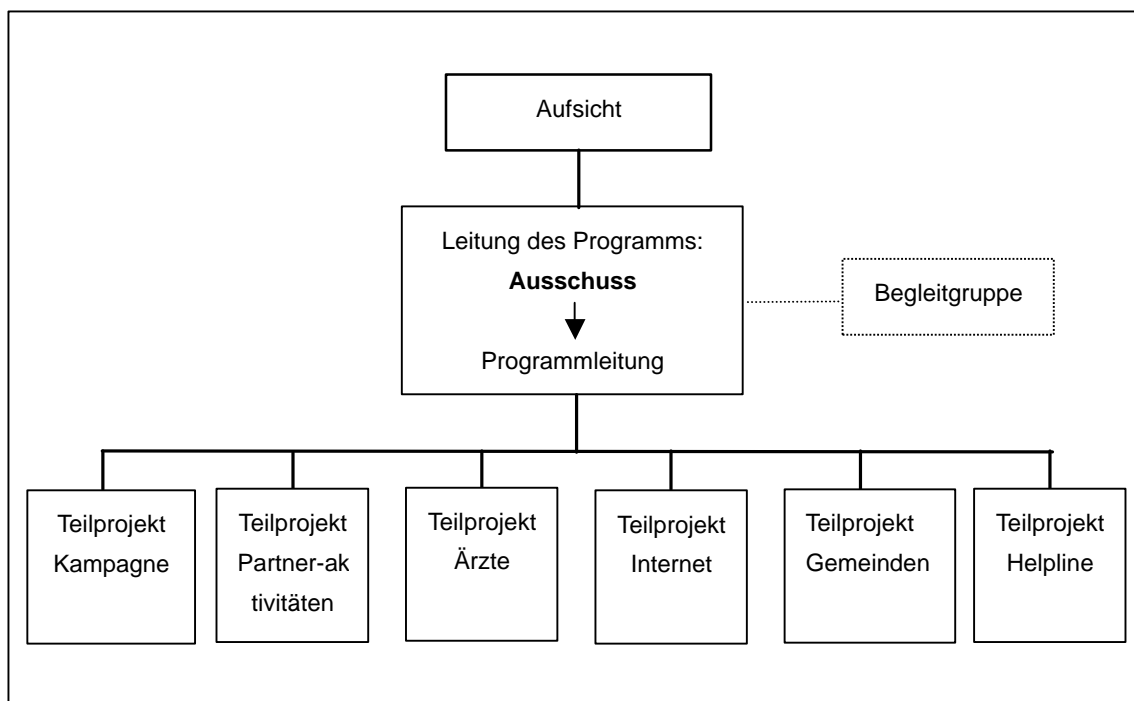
Aufsicht

Leitung des Programms:
**Ausschuss**
Programmleitung

Begleitgruppe

Teilprojekt Kampagne

Teilprojekt Partner-aktivitäten

Teilprojekt Ärzte

Teilprojekt Internet

Teilprojekt Gemeinden

Teilprojekt Helpline